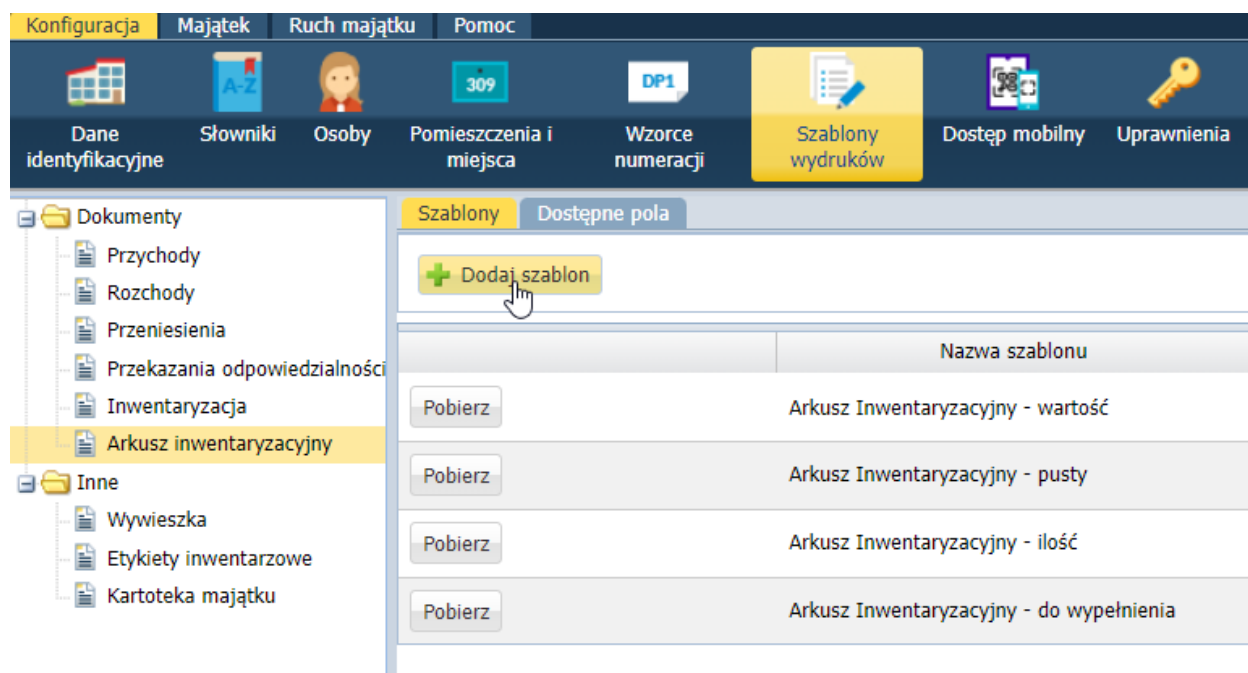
Konfiguracja Majątek Ruch majątku Pomoc

A-Z 309 DP1

Dane identyfikacyjne Słowniki Osoby Pomieszczenia i miejsca Wzorce numeracji Szablony wydruków Dostęp mobilny Uprawnienia

Dokumenty
Przychody
Rozchody
Przeniesienia
Przekazania odpowiedzialności
Inwentaryzacja
Arkusz inwentaryzacyjny
Inne
Wywieszka
Etykiety inwentarzowe
Kartoteka majątku

Szablony Dostępne pola

Dodaj szablon

| | Nazwa szablonu |
|---|---|
| Pobierz | Arkusz Inwentaryzacyjny - wartość |
| Pobierz | Arkusz Inwentaryzacyjny - pusty |
| Pobierz | Arkusz Inwentaryzacyjny - ilość |
| Pobierz | Arkusz Inwentaryzacyjny - do wypełnienia |